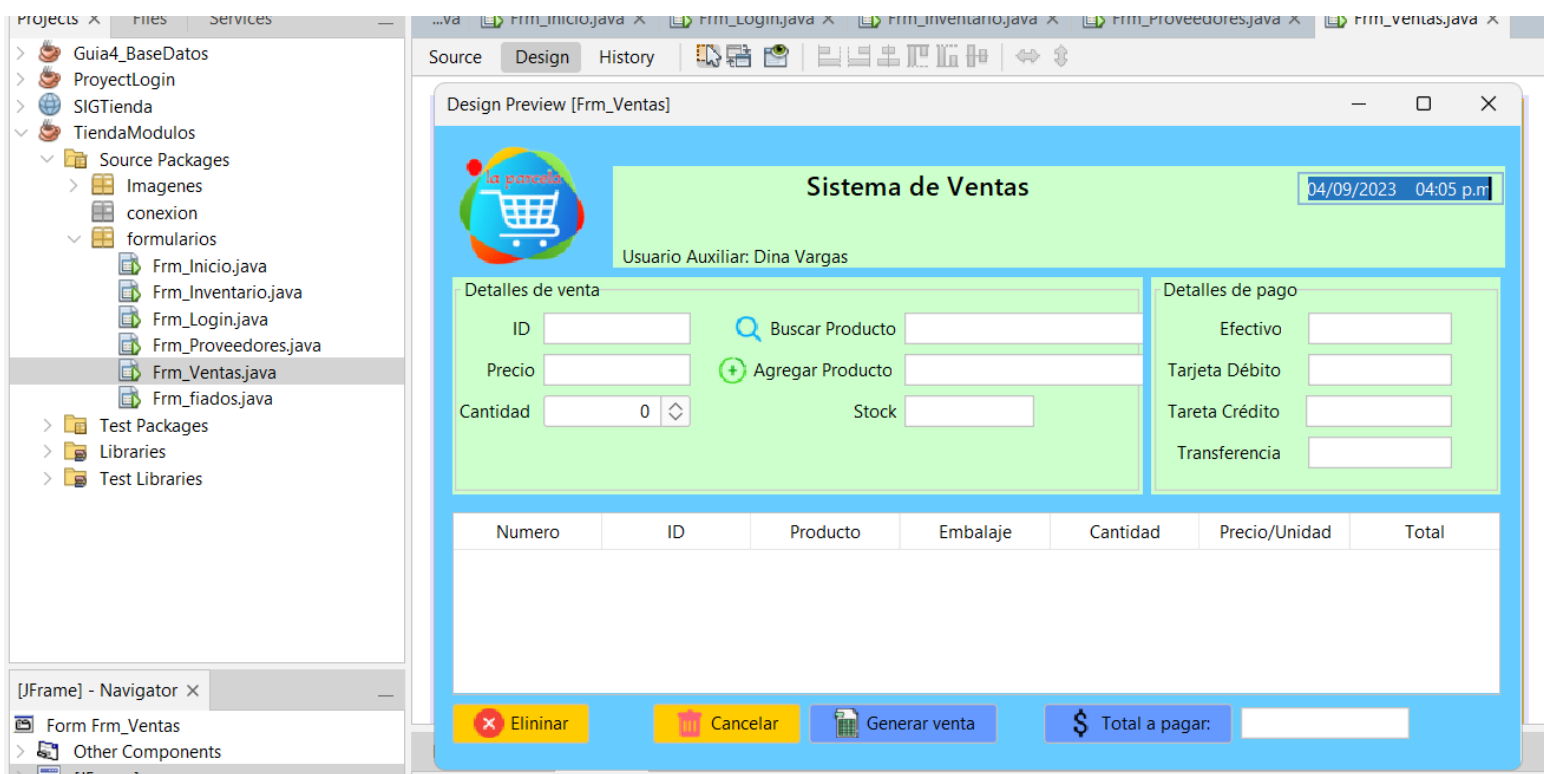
Projects × Files Services

Guia4_BaseDatos
ProyectLogin
SIGTienda
TiendaModulos
Source Packages
Imagenes
conexion
formularios
Frm_Inicio.java
Frm_Inventario.java
Frm_Login.java
Frm_Proveedores.java
Frm_Ventas.java
Frm_fiados.java
Test Packages
Libraries
Test Libraries

[JFrame] - Navigator ×
Form Frm_Ventas
Other Components

...va Frm_Inicio.java × Frm_Login.java × Frm_Inventario.java × Frm_Proveedores.java × Frm_Ventas.java ×

Source Design History

Design Preview [Frm_Ventas]

la parcela

Sistema de Ventas

04/09/2023 04:05 p.m

Usuario Auxiliar: Dina Vargas

Detalles de venta

ID
Buscar Producto
Precio
Agregar Producto
Cantidad 0
Stock

Detalles de pago

Efectivo
Tarjeta Débito
Tareta Crédito
Transferencia

| Numero | ID | Producto | Embalaje | Cantidad | Precio/Unidad | Total |
|---|---|---|---|---|---|---|

Elininar
Cancelar
Generar venta
Total a pagar: